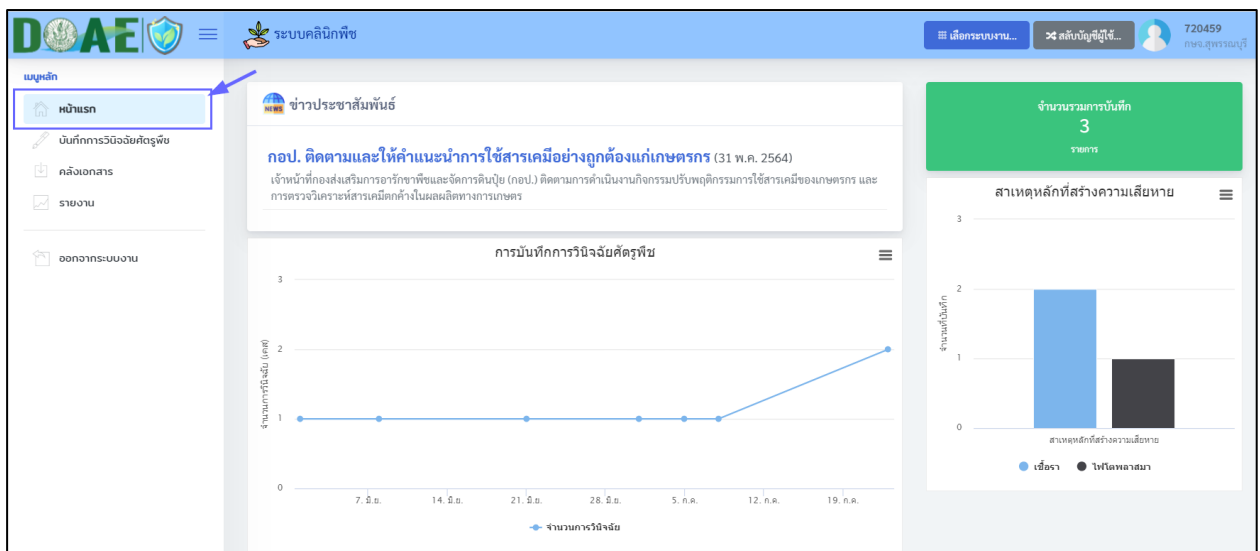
DOAE

ระบบคลินิกพืช

เลือกระบบงาน... สลับบัญชีผู้ใช้... 720459 กษจ.สุพรรณบุรี

เมนูหลัก

หน้าแรก

บันทึกการวินิจฉัยศัตรูพืช

คลังเอกสาร

รายงาน

ออกจากระบบงาน

NEWS ข่าวประชาสัมพันธ์

กอป. ติดตามและให้คำแนะนำการใช้สารเคมีอย่างถูกต้องแก่เกษตรกร (31 พ.ค. 2564)

เจ้าหน้าที่กองส่งเสริมการอารักขาพืชและจัดการดินปุ๋ย (กอป.) ติดตามการดำเนินงานกิจกรรมปรับพฤติกรรมการใช้สารเคมีของเกษตรกร และการตรวจวิเคราะห์สารเคมีตกค้างในผลผลิตทางการเกษตร

การบันทึกการวินิจฉัยศัตรูพืช

3
2
1
0

จำนวนการวินิจฉัย (เคส)

7. มิ.ย. 14. มิ.ย. 21. มิ.ย. 28. มิ.ย. 5. ก.ค. 12. ก.ค. 19. ก.ค.

จำนวนการวินิจฉัย

จำนวนรวมการบันทึก
3
รายการ

สาเหตุหลักที่สร้างความเสียหาย

3
2
1
0

จำนวนที่บันทึก

สาเหตุหลักที่สร้างความเสียหาย

เชื้อรา ไฟโตพลาสมา